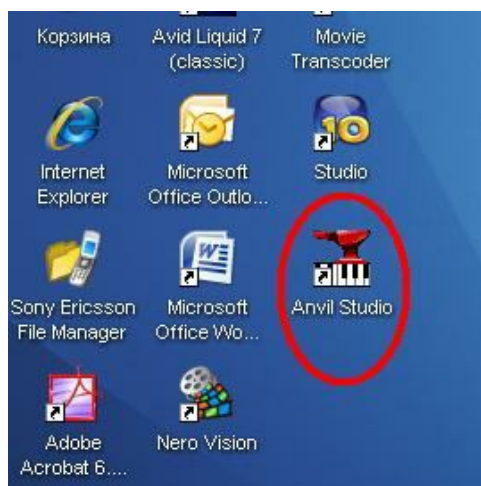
Корзина

Avid Liquid 7 (classic)

Movie Transcoder

Internet Explorer

Microsoft Office Outlo...

Studio

Sony Ericsson File Manager

Microsoft Office Wo...

Anvil Studio

Adobe Acrobat 6....

Nero Vision